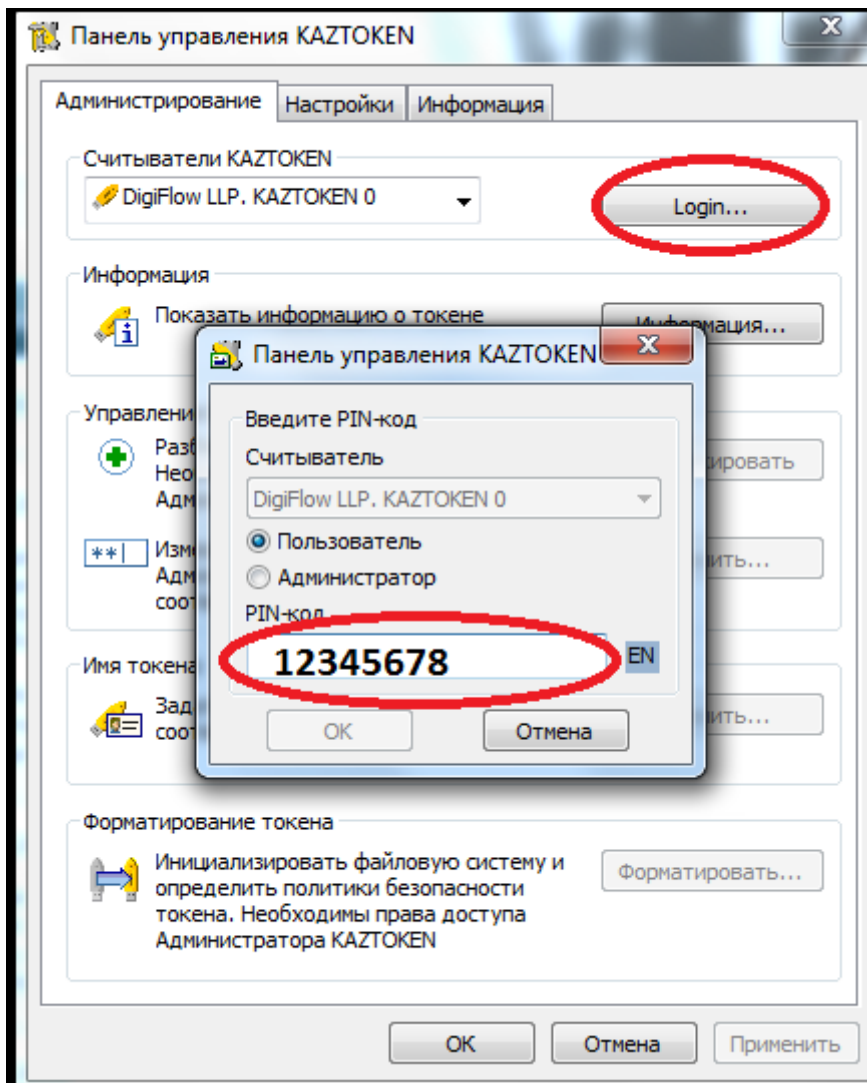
Панель управления KAZTOKEN

Администрирование | Настройки | Информация

Считыватели KAZTOKEN
DigiFlow LLP. KAZTOKEN 0
Login...

Информация
Показать информацию о токене
Информация...

Управлени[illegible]
Разб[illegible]
Нео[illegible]
Адм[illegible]
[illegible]ировать

**|
Изм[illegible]
Адм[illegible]
соо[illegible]
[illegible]ить...

Имя токена
Зад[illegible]
соо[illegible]
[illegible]ить...

Панель управления KAZTOKEN
Введите PIN-код
Считыватель
DigiFlow LLP. KAZTOKEN 0
Пользователь
Администратор
PIN-код
12345678
EN
OK
Отмена

Форматирование токена
Инициализировать файловую систему и определить политики безопасности токена. Необходимы права доступа Администратора KAZTOKEN
Форматировать...

OK
Отмена
Применить